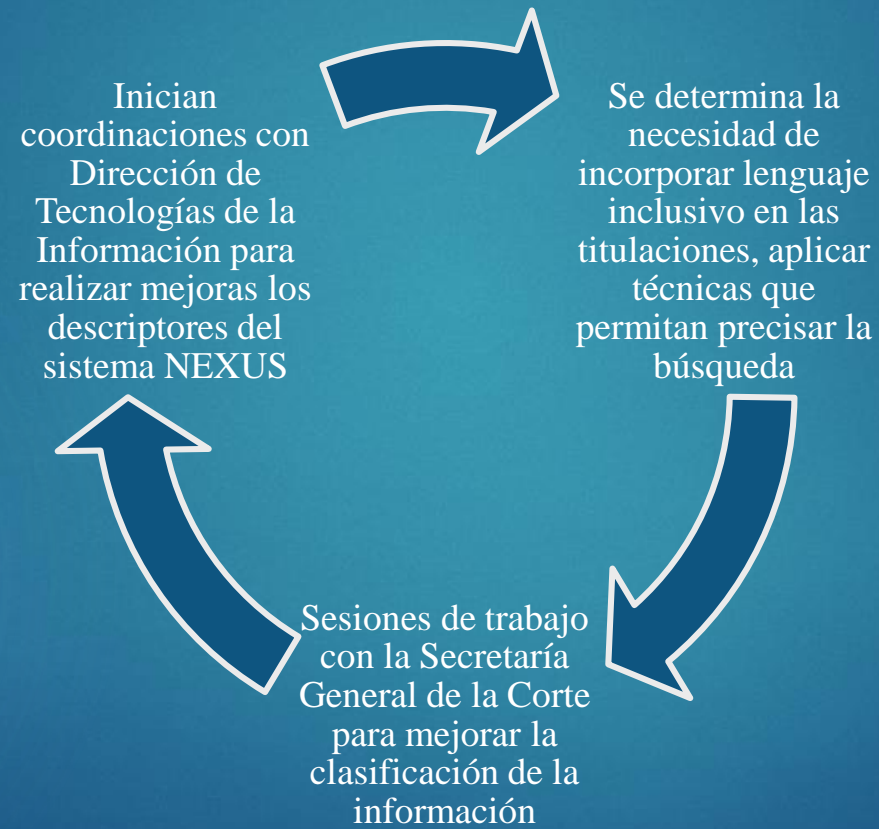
Se determina la necesidad de incorporar lenguaje inclusivo en las titulaciones, aplicar técnicas que permitan precisar la búsqueda

Sesiones de trabajo con la Secretaría General de la Corte para mejorar la clasificación de la información

Inician coordinaciones con Dirección de Tecnologías de la Información para realizar mejoras los descriptores del sistema NEXUS